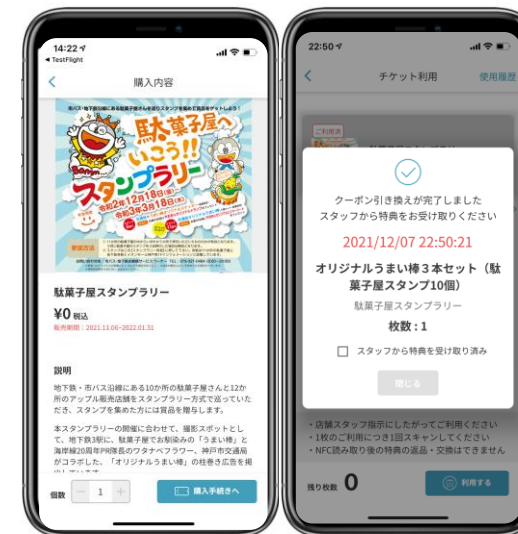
14:22
◀ TestFlight

購入内容

市バス・地下鉄沿線にある駄菓子屋さんを巡りスタンプを集めて賞品をゲットしよう！

駄菓子屋へいこう!!
スタンプラリー
令和2年12月18日(金)
令和3年3月18日(木)

駄菓子屋スタンプラリー

¥0 税込

販売期間：2021.11.06~2022.01.31

説明

地下鉄・市バス沿線にある10か所の駄菓子屋さんと12か所のアプリ販売店舗をスタンプラリー方式で巡っていただき、スタンプを集めた方には賞品を贈呈します。

本スタンプラリーの開催に合わせて、撮影スポットとして、地下鉄3駅に、駄菓子屋でお馴染みの「うまい棒」と海岸線20周年PR隊長のワタヤベアラワー、神戸市交通局がコラボした、「オリジナルうまい棒」の柱巻き広告を掲

個数 − 1 +

購入手続きへ

22:50

チケット利用

使用履歴

クーポン引き換えが完了しました
スタッフから特典をお受け取りください

2021/12/07 22:50:21

オリジナルうまい棒３本セット（駄菓子屋スタンプ10個）

駄菓子屋スタンプラリー

枚数：1

スタッフから特典を受け取り済み

閉じる

・店舗スタッフ指示にしたがってご利用ください
・1枚のご利用につき1回スキャンしてください
・NFC読み取り後の特典の返品・交換はできません

残り枚数 0

利用する